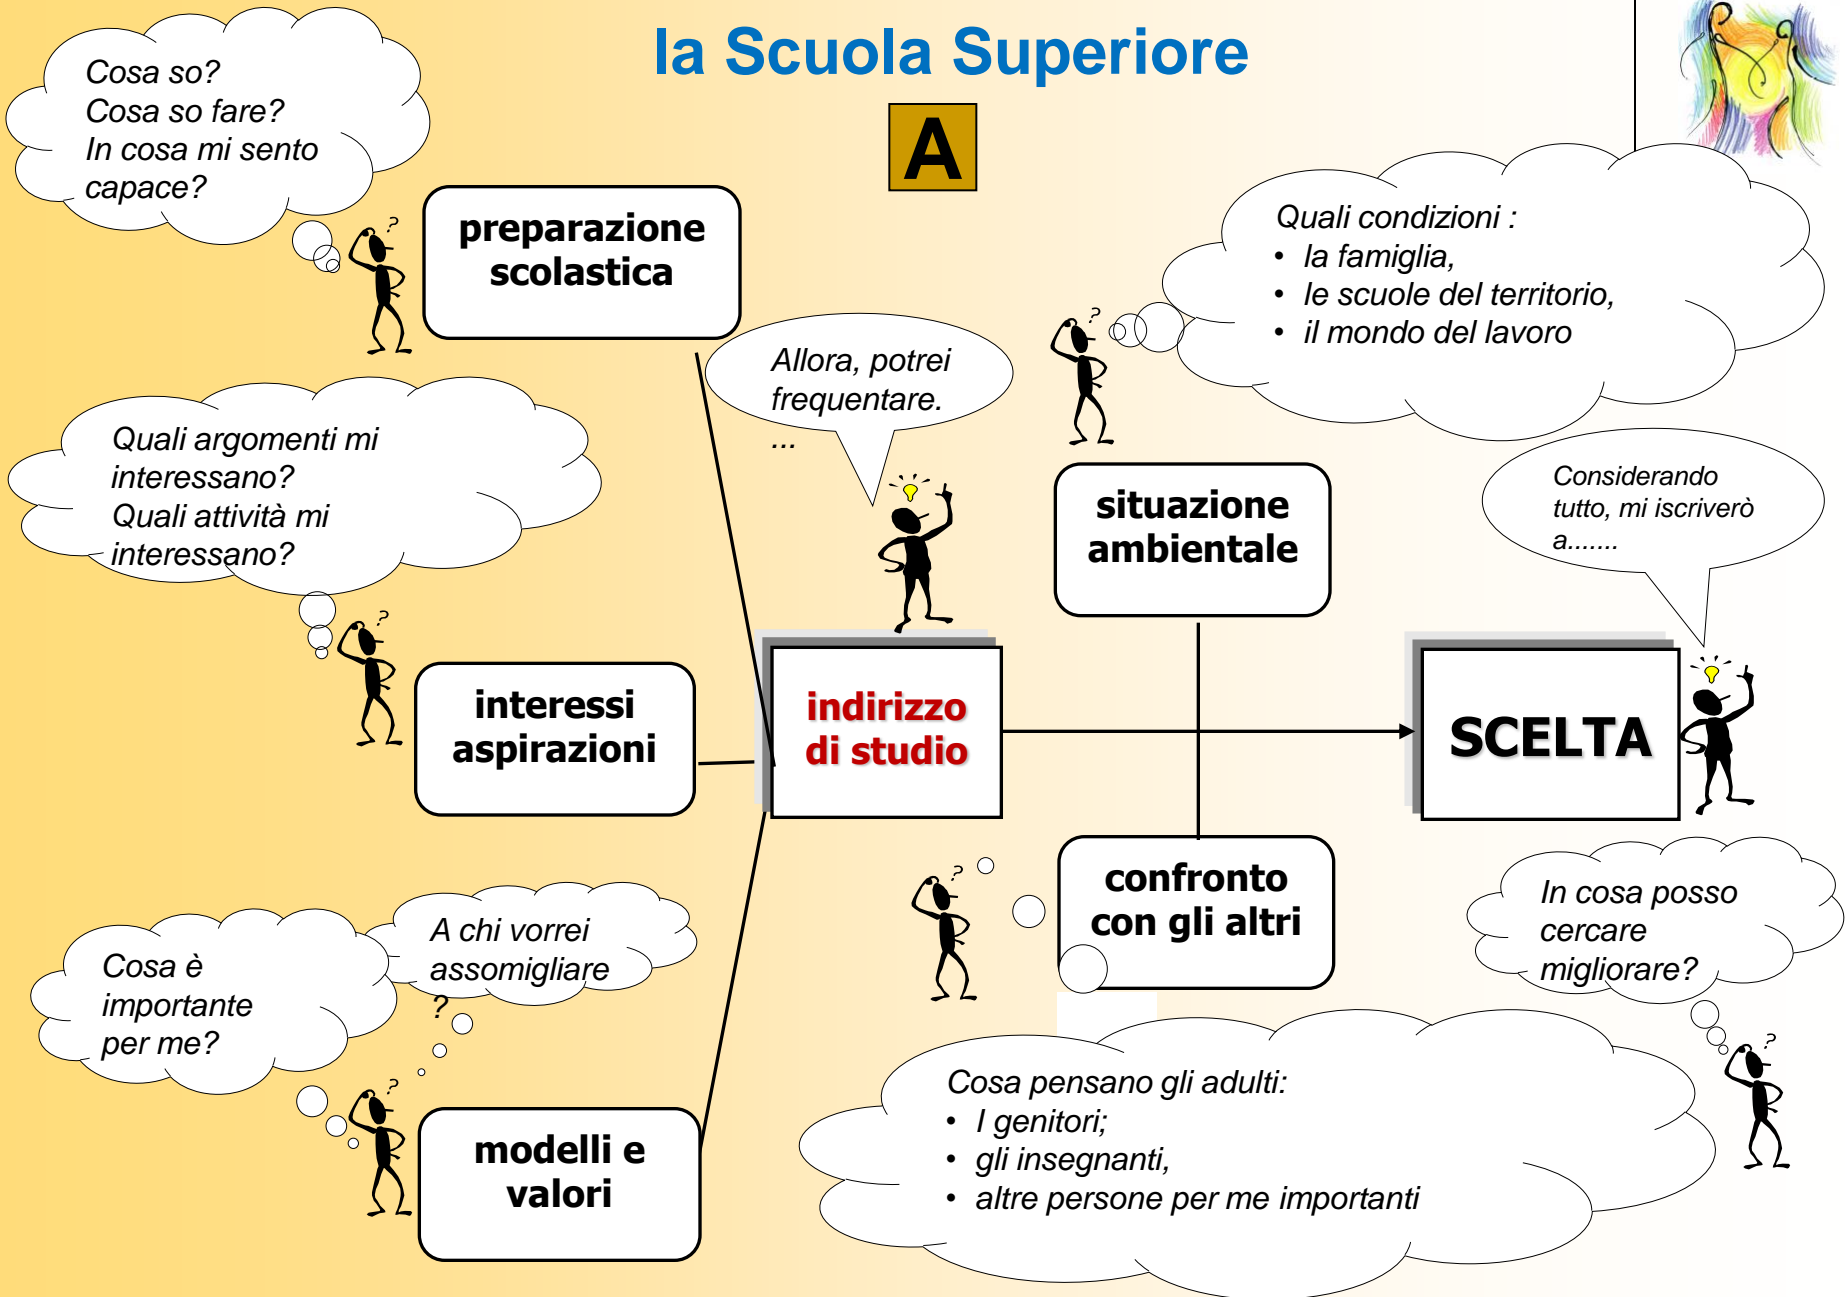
la Scuola Superiore

A

Cosa so?
Cosa so fare?
In cosa mi sento capace?

preparazione scolastica

Allora, potrei frequentare.
...

Quali condizioni :
• la famiglia,
• le scuole del territorio,
• il mondo del lavoro

Quali argomenti mi interessano?
Quali attività mi interessano?

situazione ambientale

Considerando tutto, mi iscriverò a.......

interessi aspirazioni

indirizzo di studio

SCELTA

confronto con gli altri

In cosa posso cercare migliorare?

Cosa è importante per me?

A chi vorrei assomigliare
?

modelli e valori

Cosa pensano gli adulti:
• I genitori;
• gli insegnanti,
• altre persone per me importanti